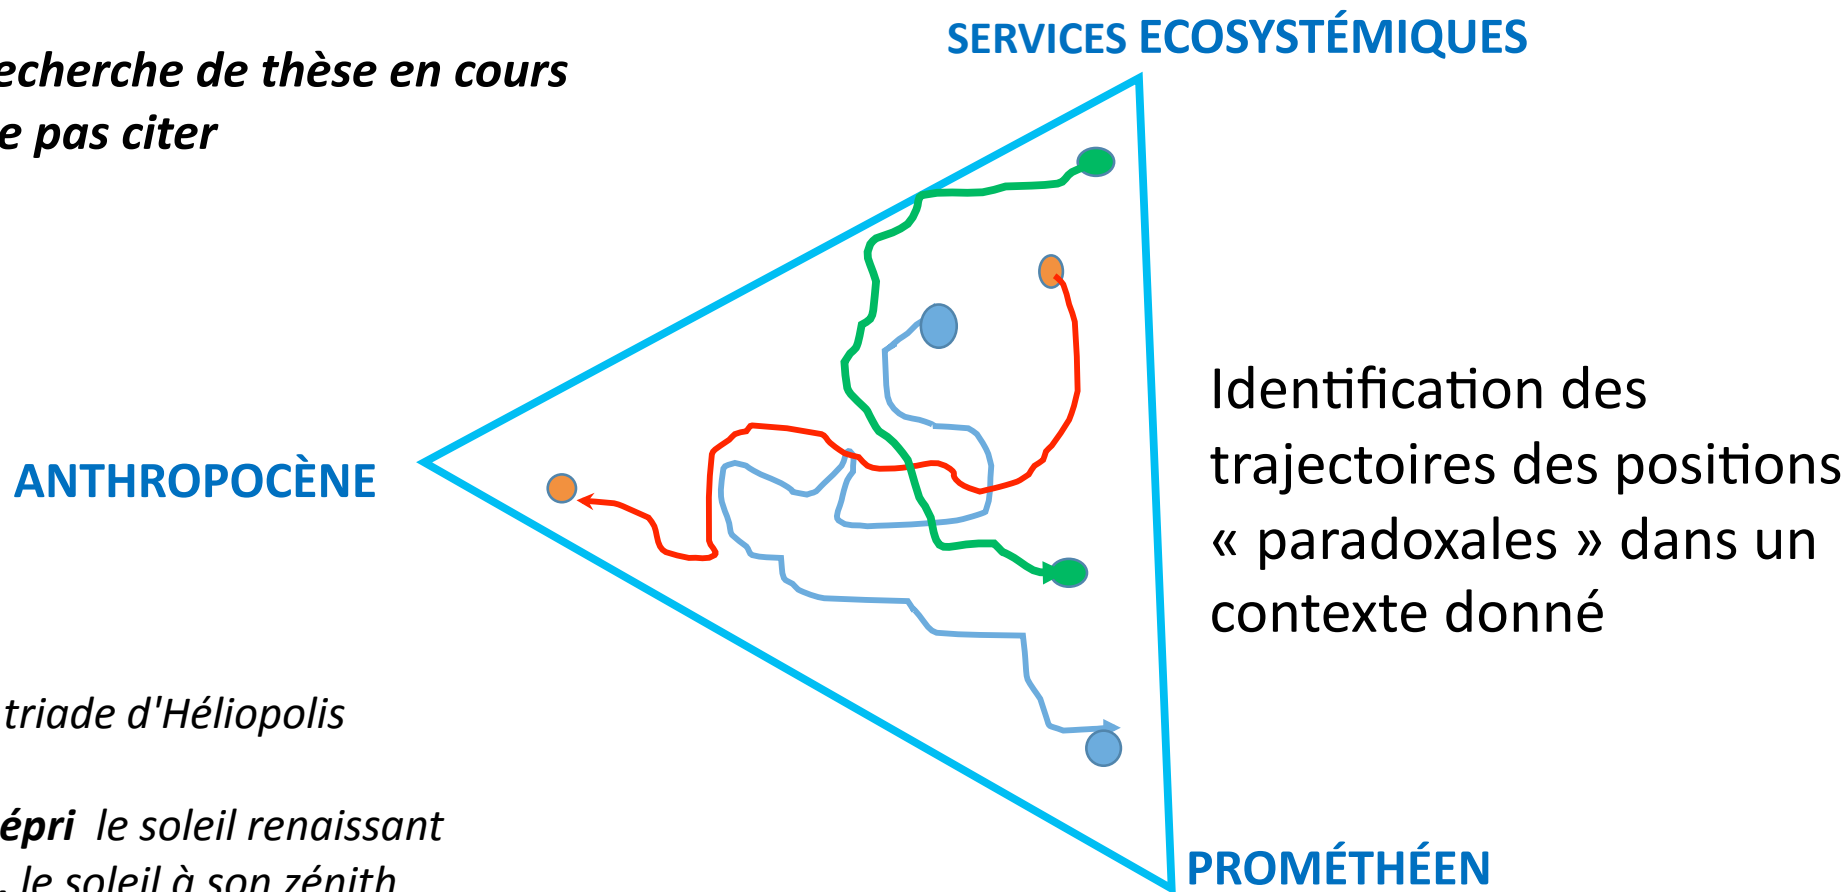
echerche de thèse en cours
e pas citer

SERVICES ECOSYSTÉMIQUES

ANTHROPOCÈNE

Identification des trajectoires des positions « paradoxales » dans un contexte donné

triade d'Héliopolis

épri le soleil renaissant
le soleil à son zénith

PROMÉTHÉEN